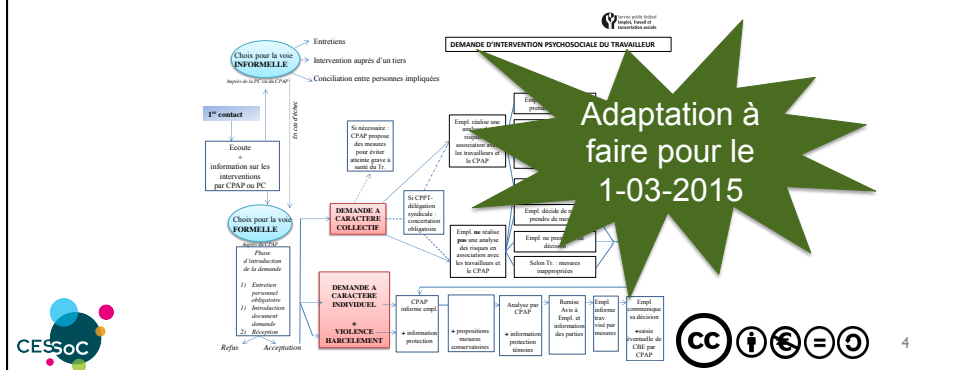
Service public fédéral Emploi, Travail et Concertation sociale

DEMANDE D'INTERVENTION PSYCHOSOCIALE DU TRAVAILLEUR

Choix pour la voie INFORMELLE

Auprès de la PC ou du CPAP

Entretiens

Intervention auprès d'un tiers

Conciliation entre personnes impliquées

1er contact

En cas d'échec

Ecoute + information sur les interventions par CPAP ou PC

Choix pour la voie FORMELLE

Auprès du CPAP

Phase d'introduction de la demande

1) Entretien personnel obligatoire
1) Introduction document demande
2) Réception

Refus

Acceptation

Si nécessaire : CPAP propose des mesures pour éviter atteinte grave à santé du Tr.

DEMANDE A CARACTERE COLLECTIF

Si CPPT-délégation syndicale concertation obligatoire

Empl. réalise une analyse des risques en association avec les travailleurs et le CPAP

Empl. ne réalise pas une analyse des risques en association avec les travailleurs et le CPAP

Empl. décide de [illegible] prendre de me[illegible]

Empl. ne pre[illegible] décision

Selon Tr. : mesures inappropriées

Adaptation à faire pour le 1-03-2015

DEMANDE A CARACTERE INDIVIDUEL + VIOLENCE HARCELEMENT

CPAP informe empl. + information protection

+ propositions mesures conservatoires

Analyse par CPAP + information protection témoins

Remise Avis à Empl. et information des parties

Empl. informe trav. visé par mesures

Empl communique sa décision + saisie éventuelle de CBE par CPAP

CESSoC

4